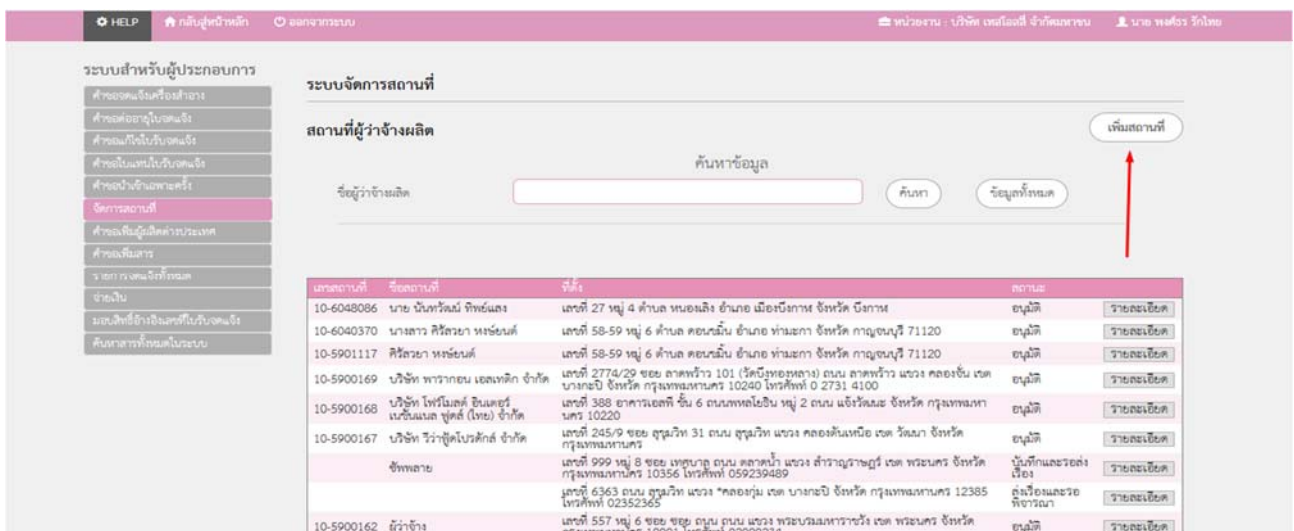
HELP กลับสู่หน้าหลัก ออกจากระบบ หน่วยงาน : บริษัท เทสโลยี จำกัดมหาชน นาย พงศ์ธร รักไทย

ระบบสำหรับผู้ประกอบการ
คำขอจดแจ้งเครื่องสำอาง
คำขอต่ออายุใบจดแจ้ง
คำขอแก้ไขใบรับจดแจ้ง
คำขอใบแทนใบรับจดแจ้ง
คำขอนำเข้าเฉพาะครั้ง
จัดการสถานที่
คำขอเพิ่มผู้ผลิตต่างประเทศ
คำขอเพิ่มสาร
รายการจดแจ้งทั้งหมด
จ่ายเงิน
มอบสิทธิ์อ้างอิงเลขที่ใบรับจดแจ้ง
ค้นหาสารทั้งหมดในระบบ

ระบบจัดการสถานที่

สถานที่ผู้ว่าจ้างผลิต

เพิ่มสถานที่

ค้นหาข้อมูล

ชื่อผู้ว่าจ้างผลิต

ค้นหา ข้อมูลทั้งหมด

| เลขสถานที่ | ชื่อสถานที่ | ที่ตั้ง | สถานะ | |
|---|---|---|---|---|
| 10-6048086 | นาย นันทวัฒน์ ทิพย์แสง | เลขที่ 27 หมู่ 4 ตำบล หนองเลิง อำเภอ เมืองบึงกาฬ จังหวัด บึงกาฬ | อนุมัติ | รายละเอียด |
| 10-6040370 | นางสาว ศิริลวยา หงษ์ยนต์ | เลขที่ 58-59 หมู่ 6 ตำบล ดอนขมิ้น อำเภอ ท่ามะกา จังหวัด กาญจนบุรี 71120 | อนุมัติ | รายละเอียด |
| 10-5901117 | ศิริลวยา หงษ์ยนต์ | เลขที่ 58-59 หมู่ 6 ตำบล ดอนขมิ้น อำเภอ ท่ามะกา จังหวัด กาญจนบุรี 71120 | อนุมัติ | รายละเอียด |
| 10-5900169 | บริษัท พารากอน เอสเทติก จำกัด | เลขที่ 2774/29 ซอย ลาดพร้าว 101 (วัดบึงทองหลาง) ถนน ลาดพร้าว แขวง คลองจั่น เขต บางกะปิ จังหวัด กรุงเทพมหานคร 10240 โทรศัพท์ 0 2731 4100 | อนุมัติ | รายละเอียด |
| 10-5900168 | บริษัท โพร์โมลด์ อินเตอร์เนชั่นแนล ฟูดส์ (ไทย) จำกัด | เลขที่ 388 อาคารเอสพี ชั้น 6 ถนนพหลโยธิน หมู่ 2 ถนน แจ้งวัฒนะ จังหวัด กรุงเทพมหานคร 10220 | อนุมัติ | รายละเอียด |
| 10-5900167 | บริษัท วีว่าฟู้ดโปรดักส์ จำกัด | เลขที่ 245/9 ซอย สุขุมวิท 31 ถนน สุขุมวิท แขวง คลองตันเหนือ เขต วัฒนา จังหวัด กรุงเทพมหานคร | อนุมัติ | รายละเอียด |
| | ชัพพลาย | เลขที่ 999 หมู่ 8 ซอย เทศบาล ถนน ตลาดน้ำ แขวง สำราญราษฎร์ เขต พระนคร จังหวัด กรุงเทพมหานคร 10356 โทรศัพท์ 059239489 | บันทึกและรอส่งเรื่อง | รายละเอียด |
| | | เลขที่ 6363 ถนน สุขุมวิท แขวง *คลองเตย เขต บางกะปิ จังหวัด กรุงเทพมหานคร 12385 โทรศัพท์ 02352365 | ส่งเรื่องและรอพิจารณา | รายละเอียด |
| 10-5900162 | ผู้ว่าจ้าง | เลขที่ 557 หมู่ 6 ซอย ซอย ถนน ถนน แขวง พระบรมมหาราชวัง เขต พระนคร จังหวัด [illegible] | อนุมัติ | รายละเอียด |